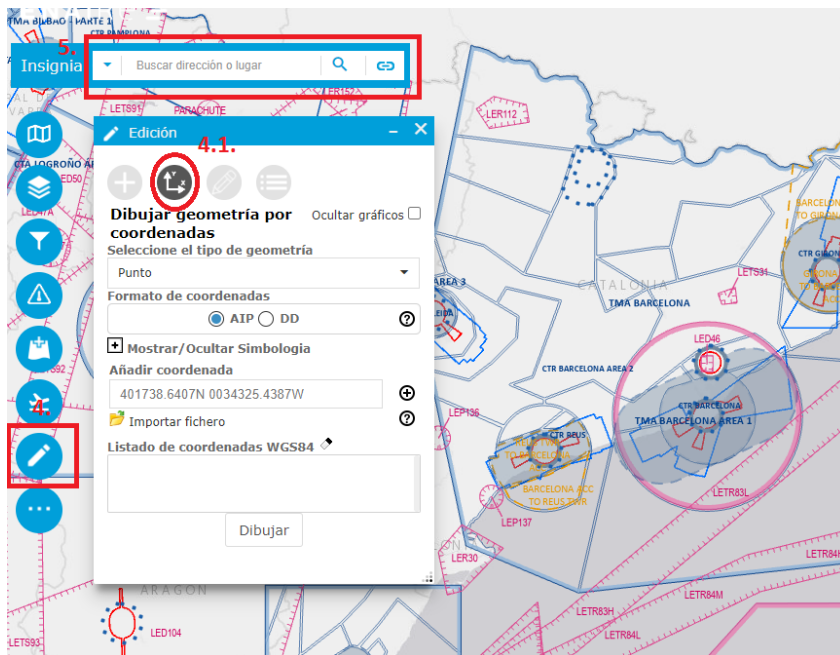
TMA BILBAO - PARTE 1
CTR PAMPLONA
5.
Insignia
Buscar dirección o lugar
LETS91
PARACHUTE
R152
LER112
Edición
4.1.
CTA LOGROÑO
LED50
Dibujar geometría por coordenadas
Ocultar gráficos
Seleccione el tipo de geometría
Punto
Formato de coordenadas
AIP
DD
Mostrar/Ocultar Simbologia
Añadir coordenada
401738.6407N 0034325.4387W
Importar fichero
Listado de coordenadas WGS84
Dibujar
4.
AREA 3
CATALONIA
TMA BARCELONA
LETS31
BARCELONA TO GIRONA
CTR GIRONA
CTR BARCELONA AREA 2
LED46
CTR BARCELONA
TMA BARCELONA AREA 1
LEP136
CTR REUS
TO BARCELONA
BARCELONA ACC TO REUS TWR
LETR83L
LEP137
LER30
ARAGON
LED104
LETS93
LETR83H
LETR84M
LETR84L
LETR84H